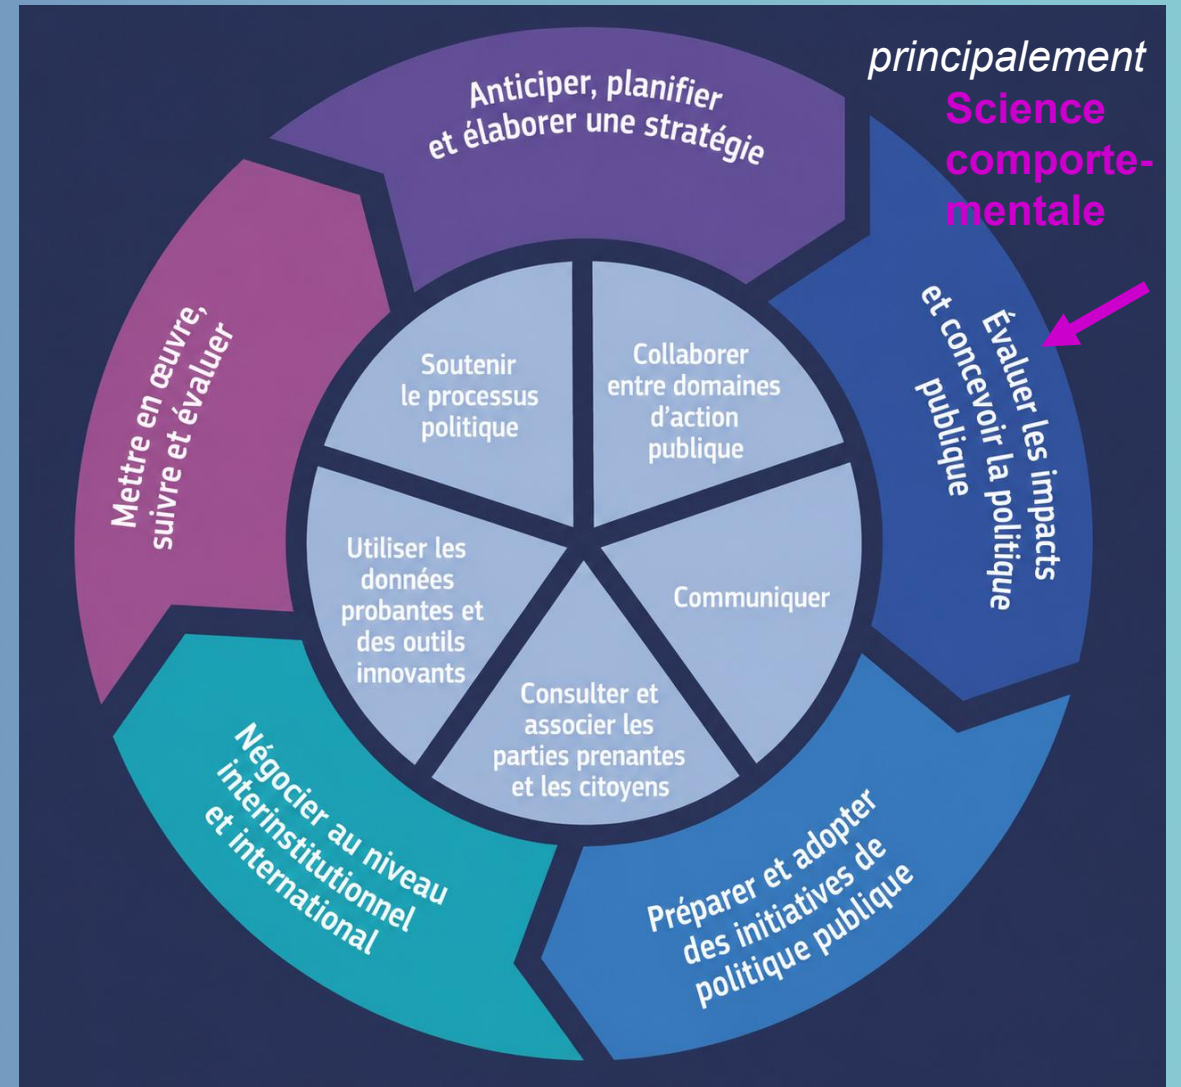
principalement
Science comportementale

Anticiper, planifier et élaborer une stratégie

Évaluer les impacts et concevoir la politique publique

Préparer et adopter des initiatives de politique publique

Négocier au niveau interinstitutionnel et international

Mettre en œuvre, suivre et évaluer

Soutenir le processus politique

Collaborer entre domaines d'action publique

Communiquer

Consulter et associer les parties prenantes et les citoyens

Utiliser les données probantes et des outils innovants